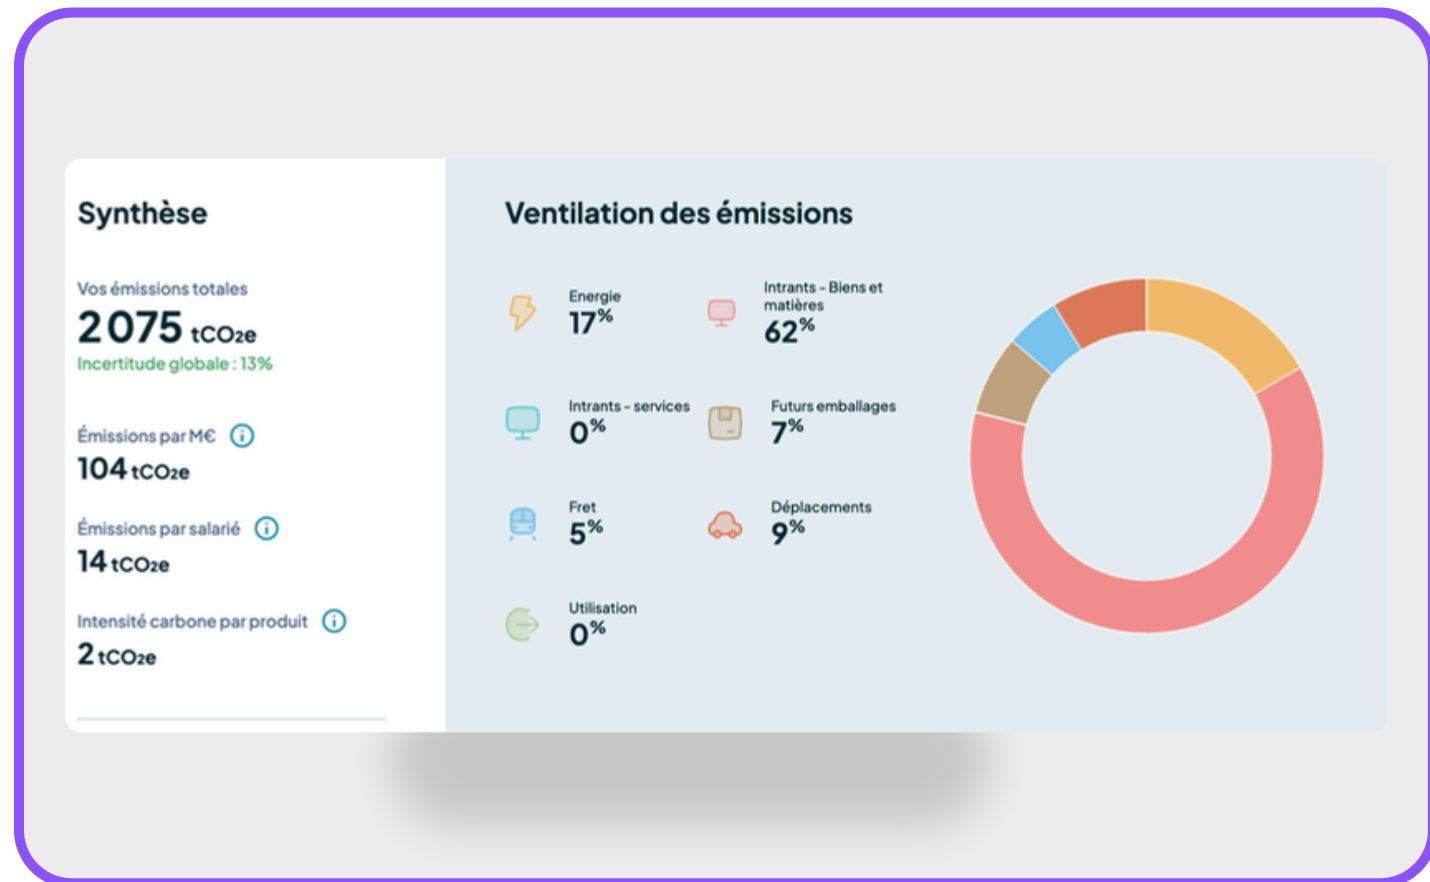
Synthèse

Vos émissions totales
2 075 $tCO_2e$
Incertitude globale : 13%

Émissions par M€
104 $tCO_2e$

Émissions par salarié
14 $tCO_2e$

Intensité carbone par produit
2 $tCO_2e$

Ventilation des émissions

Energie
17%

Intrants - Biens et matières
62%

Intrants - services
0%

Futurs emballages
7%

Fret
5%

Déplacements
9%

Utilisation
0%